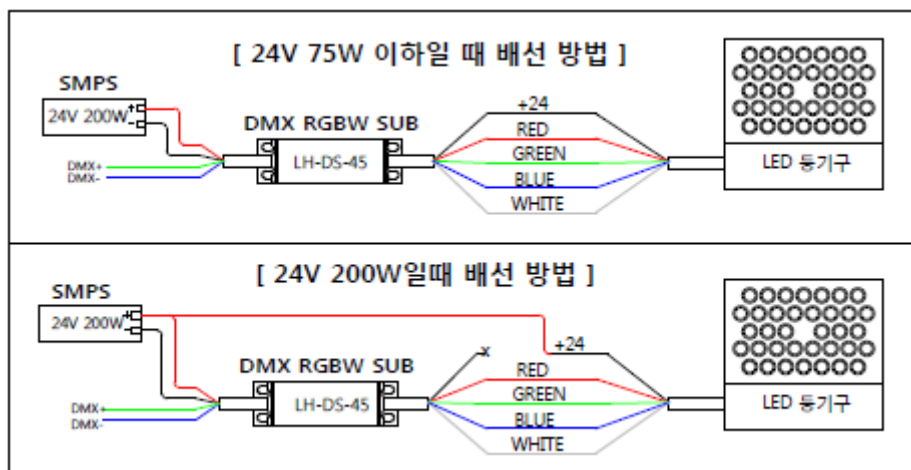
[ 24V 75W 이하일 때 배선 방법 ]

SMPS
24V 200W
+
-
DMX+
DMX-
DMX RGBW SUB
LH-DS-45
+24
RED
GREEN
BLUE
WHITE
LED 등기구

[ 24V 200W일때 배선 방법 ]

SMPS
24V 200W
+
-
DMX+
DMX-
DMX RGBW SUB
LH-DS-45
x
+24
RED
GREEN
BLUE
WHITE
LED 등기구